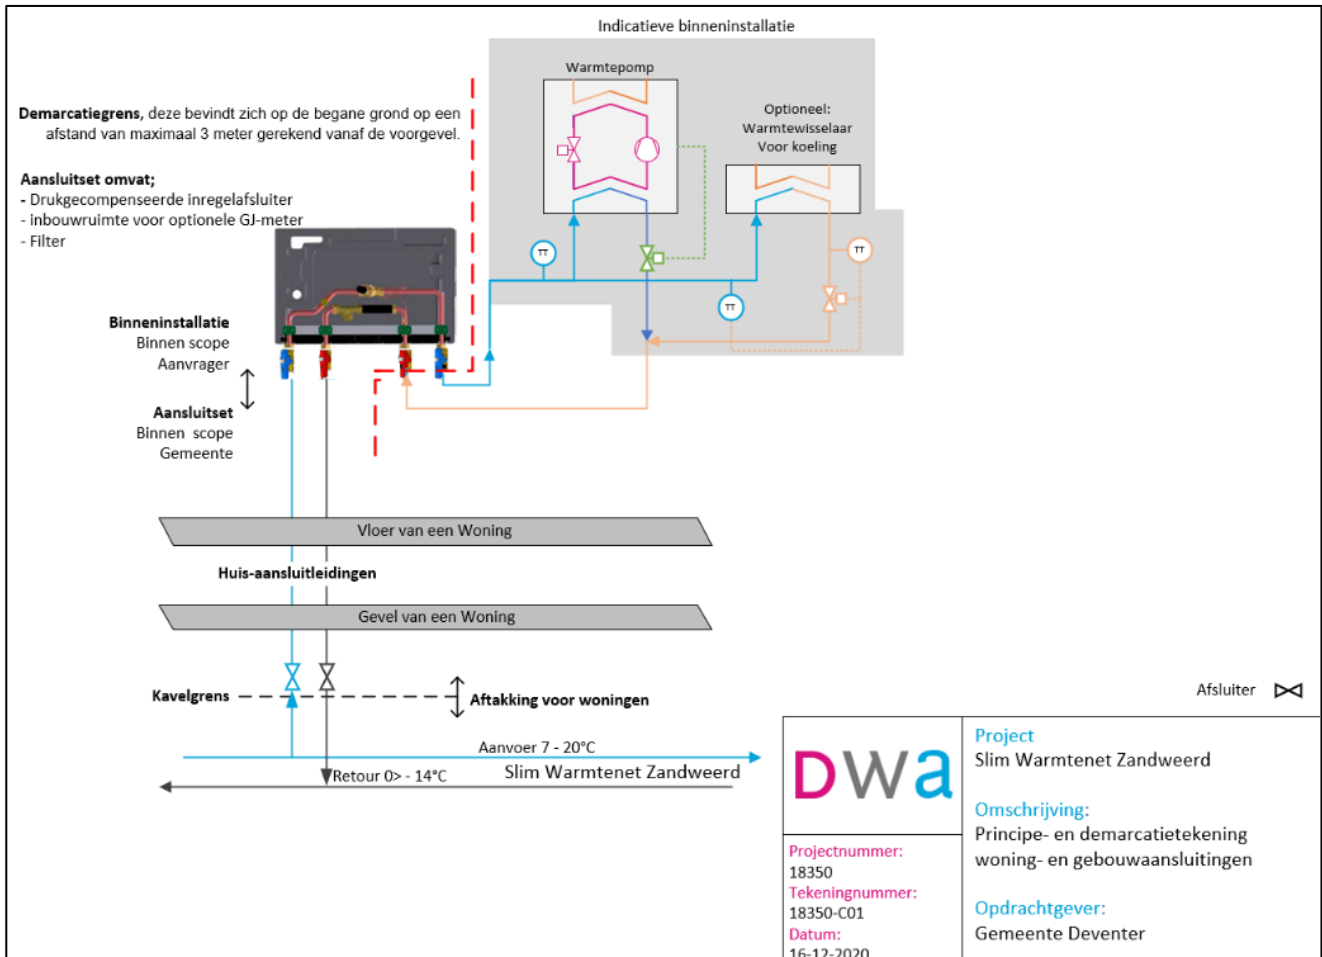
Indicatieve binneninstallatie

Warmtepomp

Optioneel:
Warmtewisselaar
Voor koeling

**Demarcatiegrens**, deze bevindt zich op de begane grond op een afstand van maximaal 3 meter gerekend vanaf de voorgevel.

**Aansluitset omvat;**
- Drukgecompenseerde inregelafsluiter
- inbouwruimte voor optionele GJ-meter
- Filter

TT

TT

TT

**Binneninstallatie**
Binnen scope
Aanvrager

**Aansluitset**
Binnen scope
Gemeente

Vloer van een Woning

**Huis-aansluitleidingen**

Gevel van een Woning

**Kavelgrens**

**Aftakking voor woningen**

Afsluiter

Aanvoer 7 - 20°C

Retour 0> - 14°C

Slim Warmtenet Zandweerd

DWA

Project
Slim Warmtenet Zandweerd

Omschrijving:
Principe- en demarcatietekening woning- en gebouwaansluitingen

Opdrachtgever:
Gemeente Deventer

Projectnummer:
18350
Tekeningnummer:
18350-C01
Datum:
16-12-2020